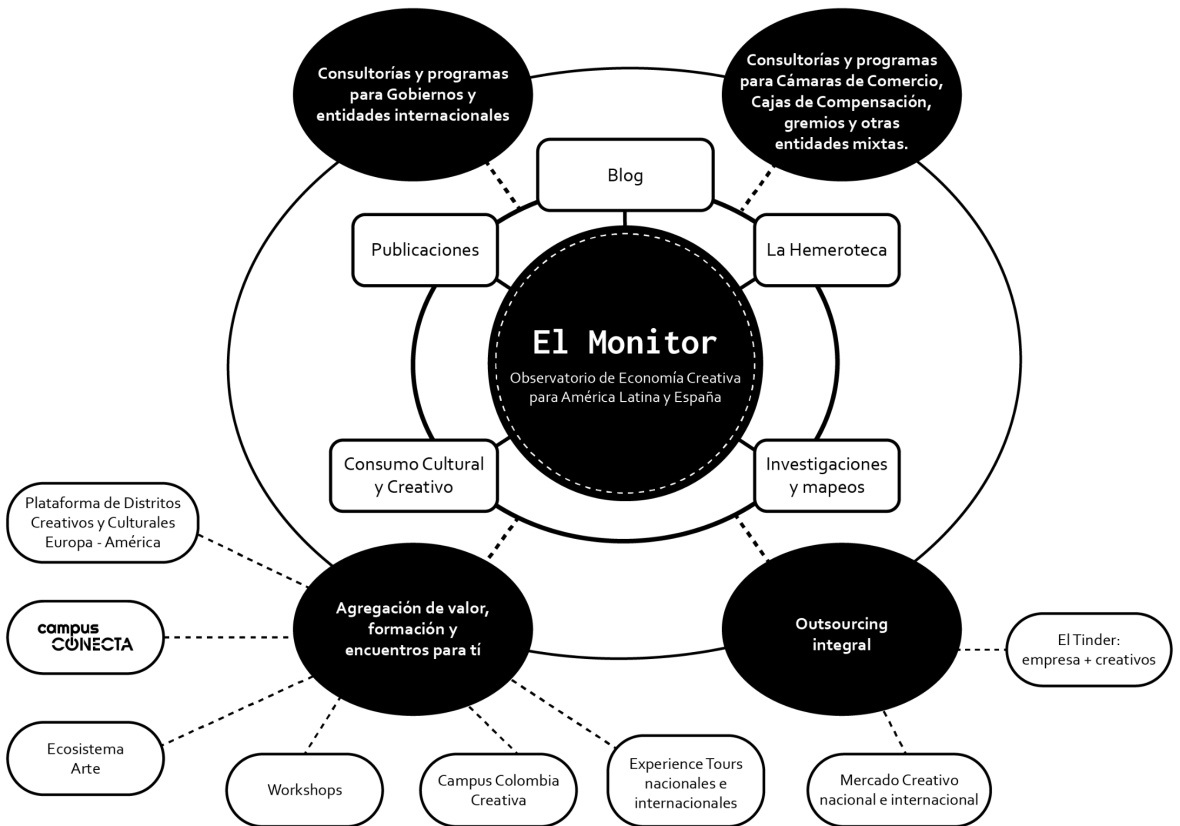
Consultorías y programas para Gobiernos y entidades internacionales

Consultorías y programas para Cámaras de Comercio, Cajas de Compensación, gremios y otras entidades mixtas.

Blog

Publicaciones

La Hemeroteca

El Monitor

Observatorio de Economía Creativa para América Latina y España

Consumo Cultural y Creativo

Investigaciones y mapeos

Plataforma de Distritos Creativos y Culturales Europa - América

campus CONECTA

Agregación de valor, formación y encuentros para tí

Outsourcing integral

El Tinder: empresa + creativos

Ecosistema Arte

Workshops

Campus Colombia Creativa

Experience Tours nacionales e internacionales

Mercado Creativo nacional e internacional